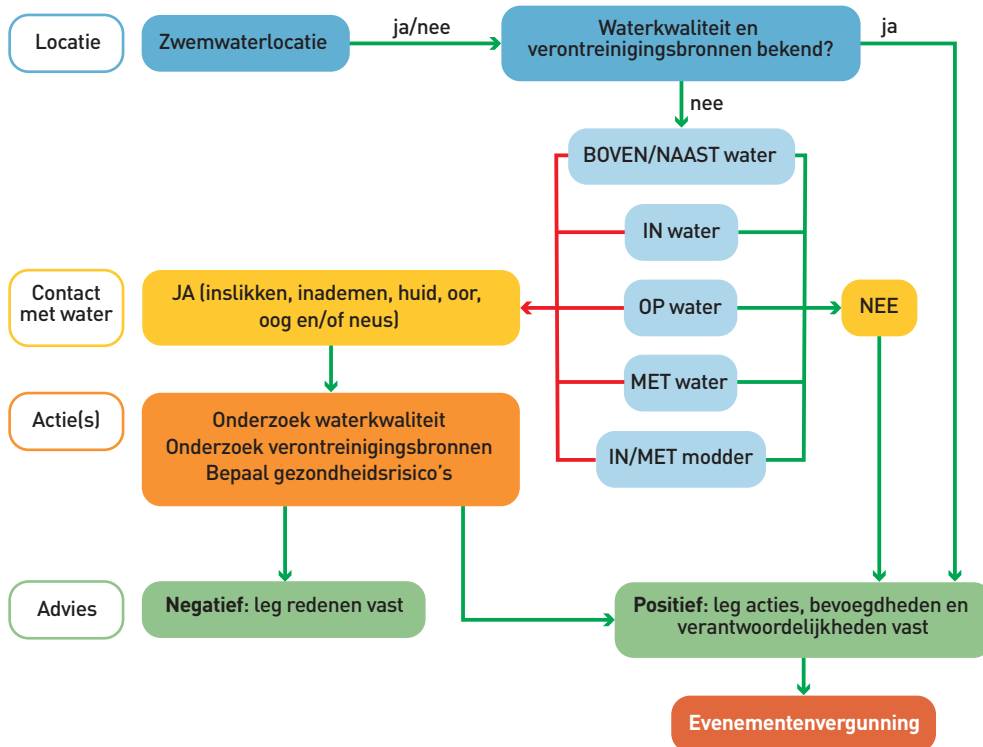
Locatie

Zwemwaterlocatie

ja/nee

Waterkwaliteit en verontreinigingsbronnen bekend?

ja

nee

BOVEN/NAAST water

IN water

OP water

MET water

IN/MET modder

Contact met water

JA (inslikken, inademen, huid, oor, oog en/of neus)

NEE

Actie(s)

Onderzoek waterkwaliteit
Onderzoek verontreinigingsbronnen
Bepaal gezondheidsrisico's

Advies

Negatief: leg redenen vast

Positief: leg acties, bevoegdheden en verantwoordelijkheden vast

Evenementenvergunning